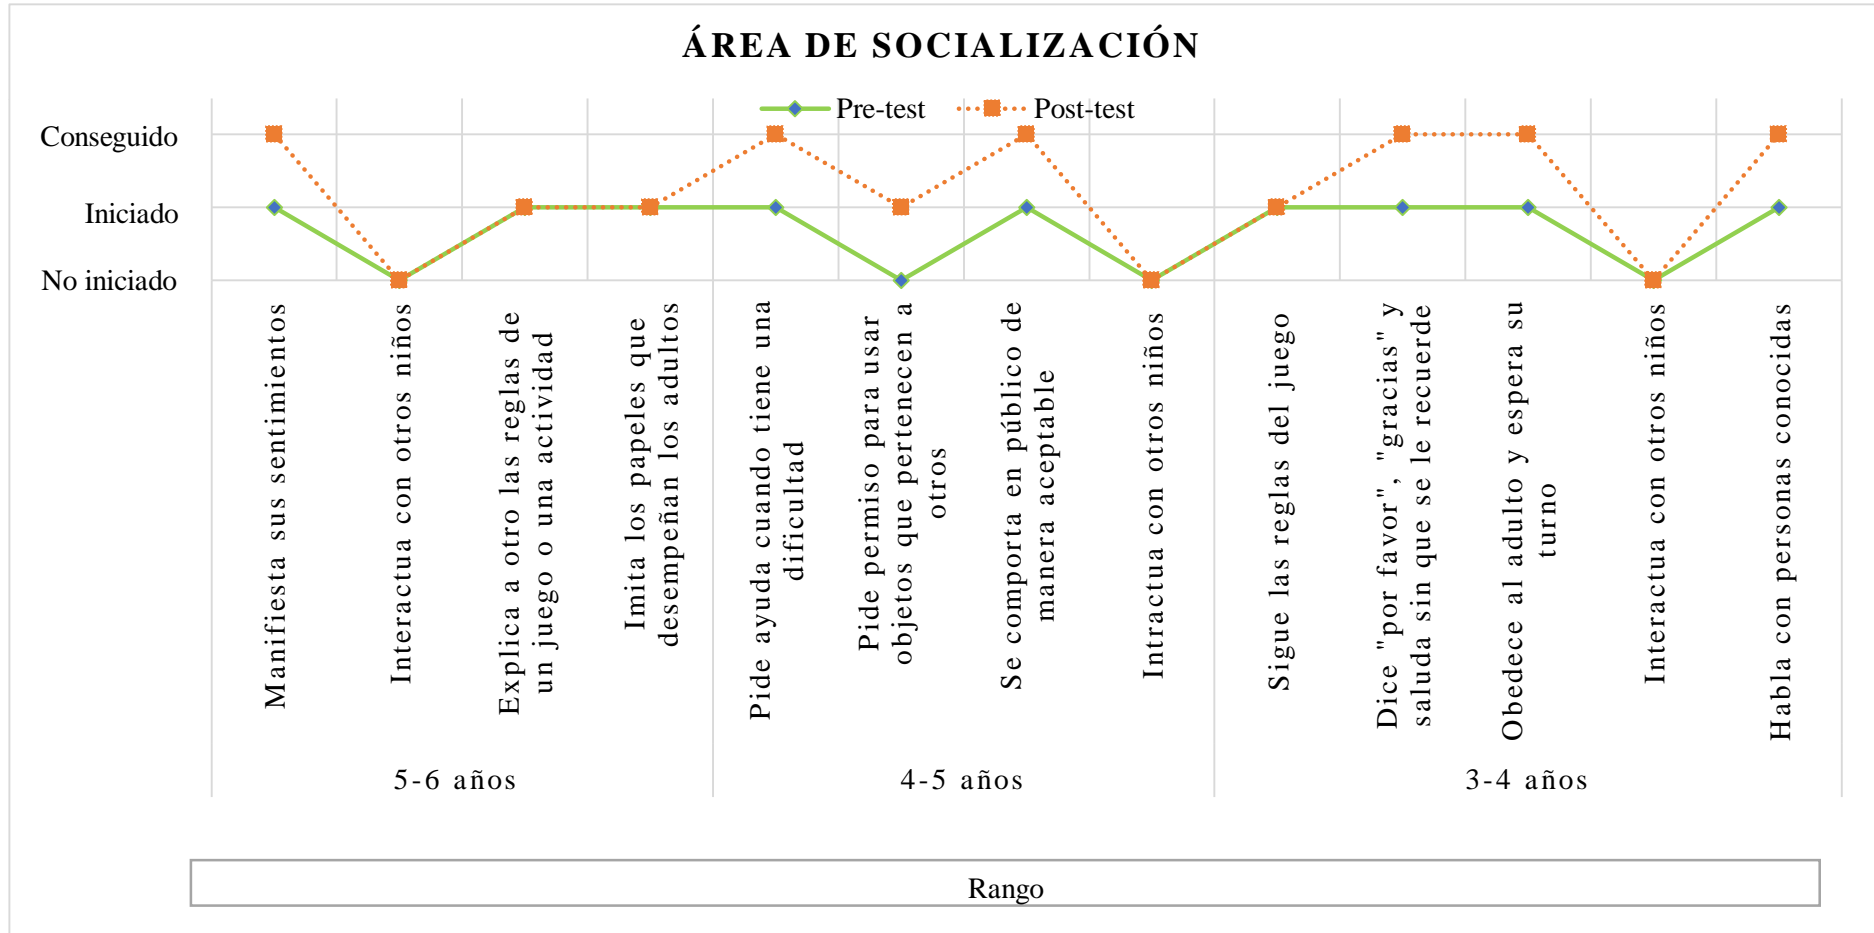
ÁREA DE SOCIALIZACIÓN

Pre-test
Post-test

Conseguido
Iniciado
No iniciado

Manifiesta sus sentimientos
Interactua con otros niños
Explica a otro las reglas de un juego o una actividad
Imita los papeles que desempeñan los adultos
Pide ayuda cuando tiene una dificultad
Pide permiso para usar objetos que pertenecen a otros
Se comporta en público de manera aceptable
Intractua con otros niños
Sigue las reglas del juego
Dice "por favor", "gracias" y saluda sin que se le recuerde
Obedece al adulto y espera su turno
Interactua con otros niños
Habla con personas conocidas

5-6 años
4-5 años
3-4 años

Rango